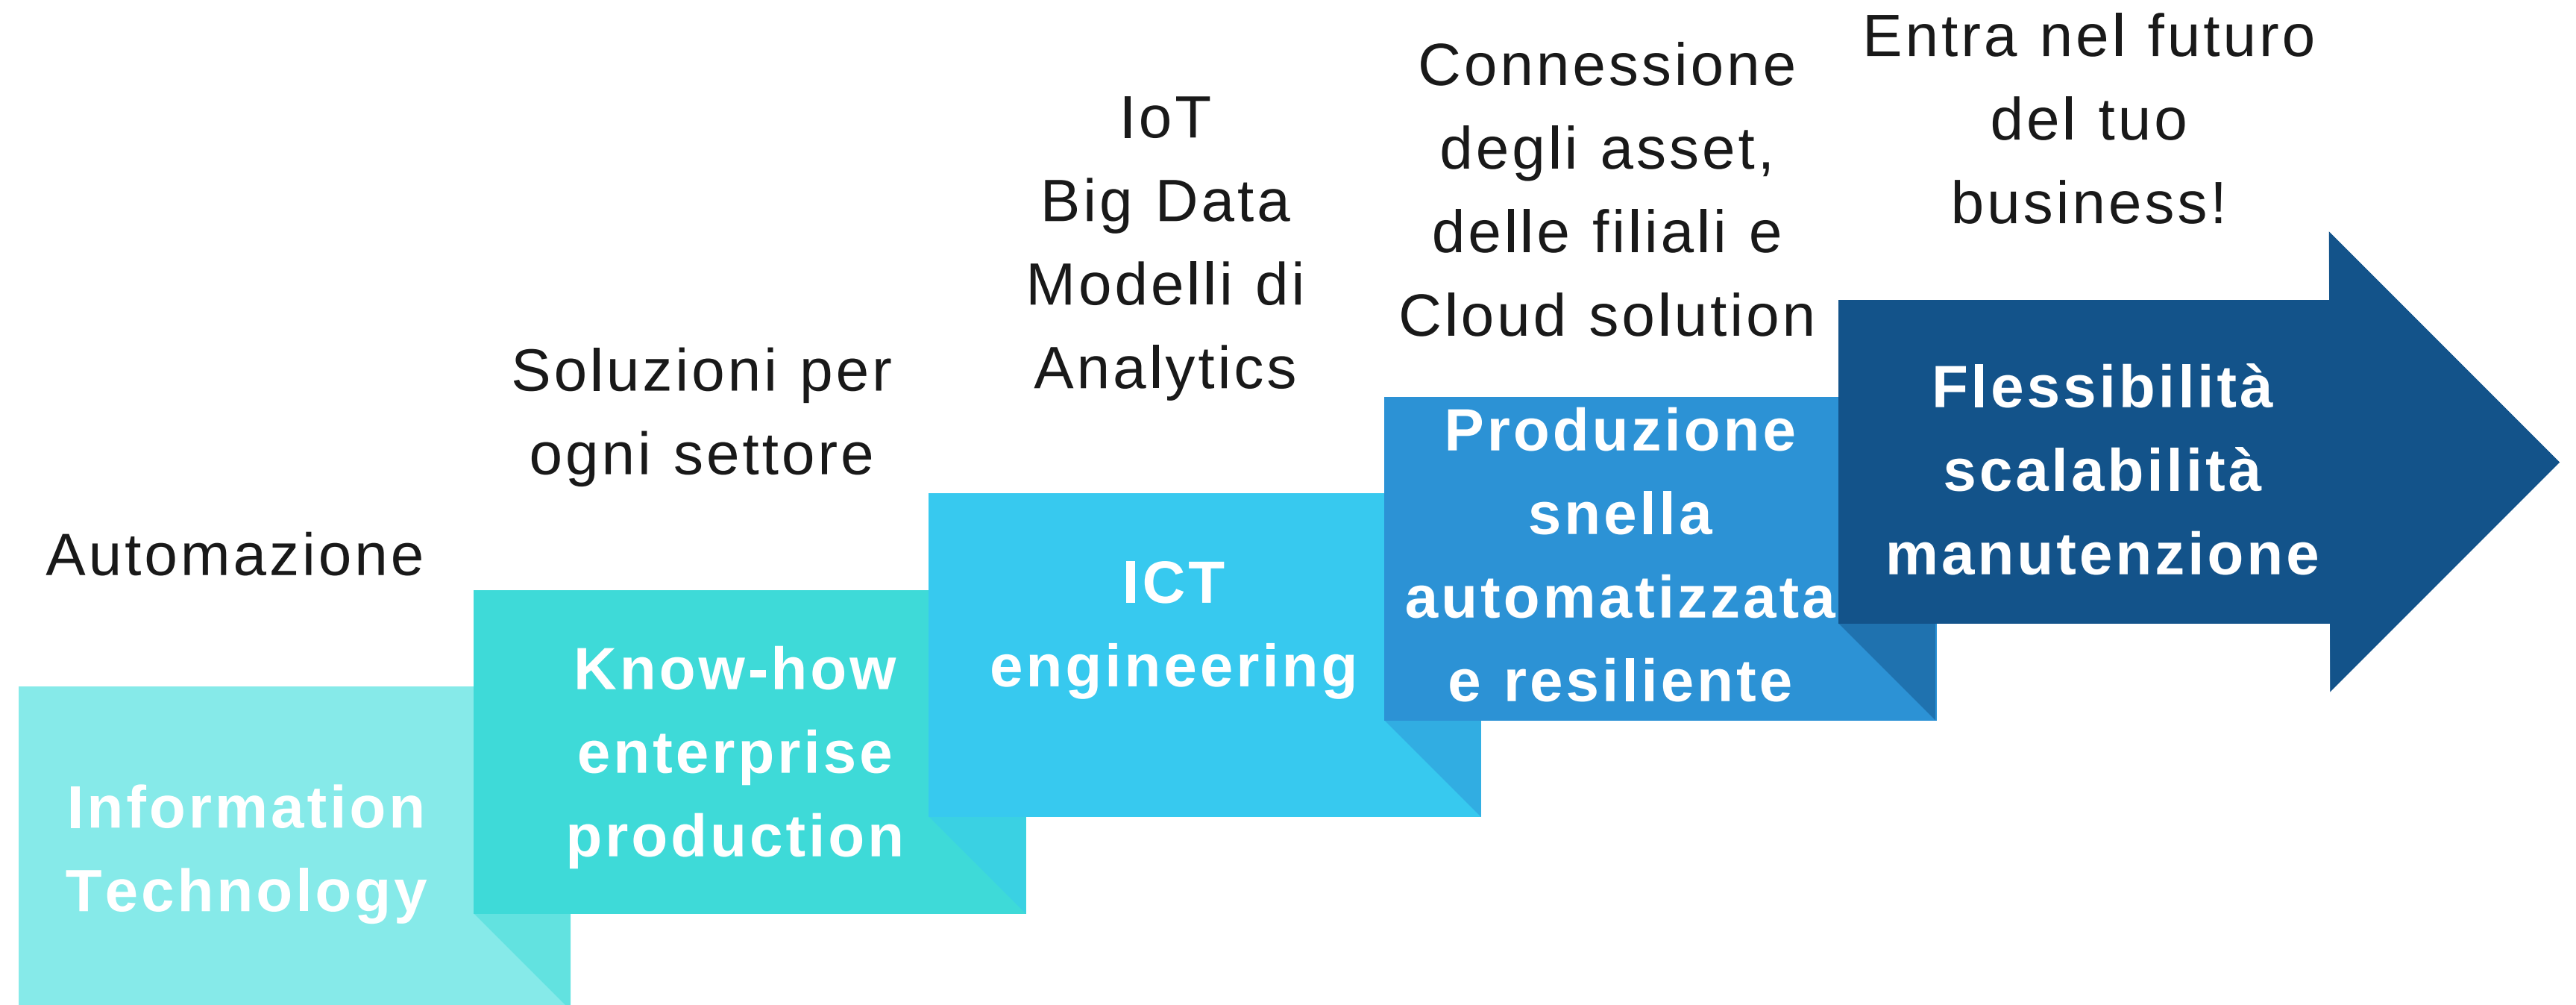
Automazione

Information Technology

Soluzioni per ogni settore

Know-how enterprise production

IoT
Big Data
Modelli di Analytics

ICT engineering

Connessione degli asset, delle filiali e Cloud solution

Produzione snella automatizzata e resiliente

Entra nel futuro del tuo business!

Flessibilità scalabilità manutenzione